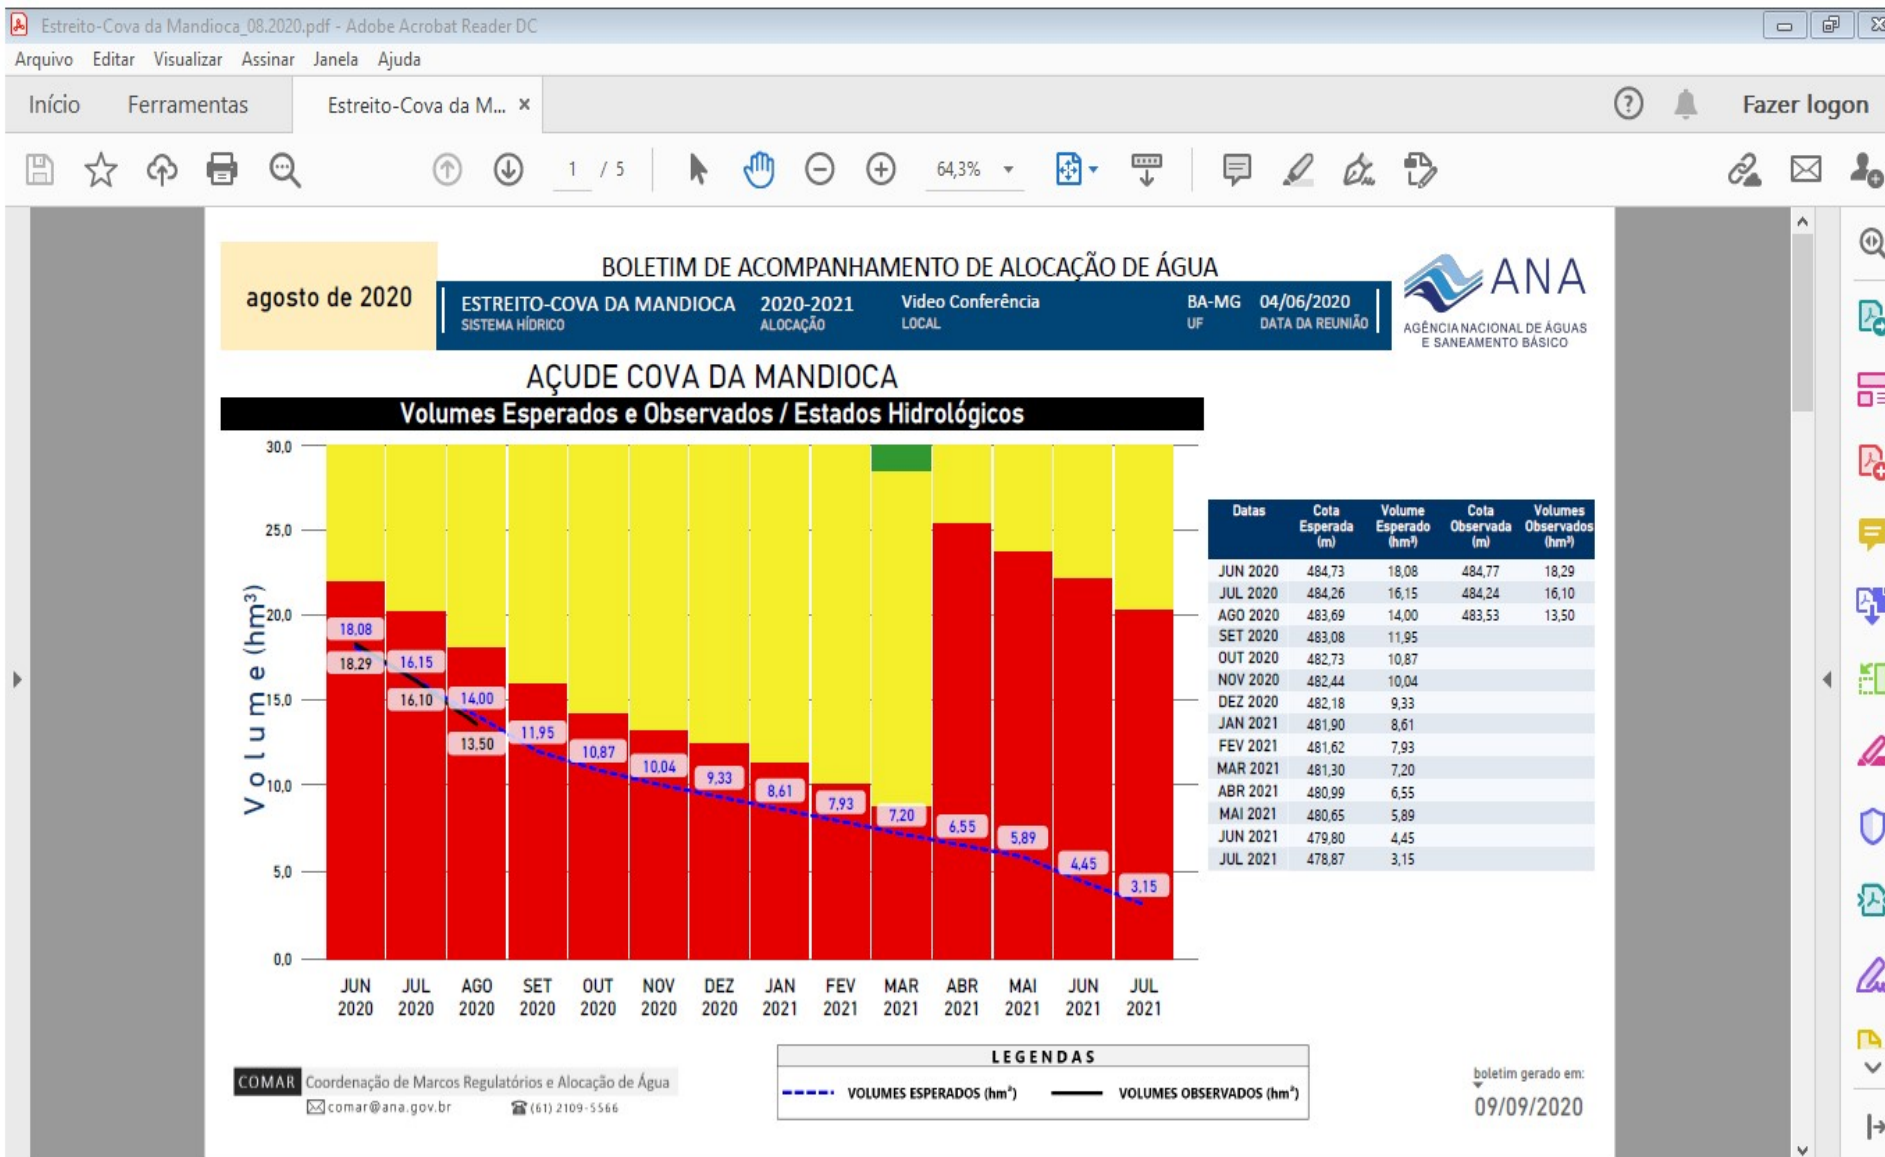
Estreito-Cova da Mandioca_08.2020.pdf - Adobe Acrobat Reader DC

Arquivo Editar Visualizar Assinar Janela Ajuda

Início Ferramentas Estreito-Cova da M... ×

Fazer logon

1 / 5 64,3%

agosto de 2020

BOLETIM DE ACOMPANHAMENTO DE ALOCAÇÃO DE ÁGUA

ESTREITO-COVA DA MANDIOCA
SISTEMA HÍDRICO
2020-2021
ALOCAÇÃO
Video Conferência
LOCAL
BA-MG
UF
04/06/2020
DATA DA REUNIÃO

ANA
AGÊNCIA NACIONAL DE ÁGUAS E SANEAMENTO BÁSICO

AÇUDE COVA DA MANDIOCA

Volumes Esperados e Observados / Estados Hidrológicos

Volume (hm³)

30,0
25,0
20,0
15,0
10,0
5,0
0,0

18,08
18,29
16,15
16,10
14,00
13,50
11,95
10,87
10,04
9,33
8,61
7,93
7,20
6,55
5,89
4,45
3,15

JUN 2020 JUL 2020 AGO 2020 SET 2020 OUT 2020 NOV 2020 DEZ 2020 JAN 2021 FEV 2021 MAR 2021 ABR 2021 MAI 2021 JUN 2021 JUL 2021

| Datas | Cota Esperada (m) | Volume Esperado (hm³) | Cota Observada (m) | Volumes Observados (hm³) |
|---|---|---|---|---|
| JUN 2020 | 484,73 | 18,08 | 484,77 | 18,29 |
| JUL 2020 | 484,26 | 16,15 | 484,24 | 16,10 |
| AGO 2020 | 483,69 | 14,00 | 483,53 | 13,50 |
| SET 2020 | 483,08 | 11,95 | | |
| OUT 2020 | 482,73 | 10,87 | | |
| NOV 2020 | 482,44 | 10,04 | | |
| DEZ 2020 | 482,18 | 9,33 | | |
| JAN 2021 | 481,90 | 8,61 | | |
| FEV 2021 | 481,62 | 7,93 | | |
| MAR 2021 | 481,30 | 7,20 | | |
| ABR 2021 | 480,99 | 6,55 | | |
| MAI 2021 | 480,65 | 5,89 | | |
| JUN 2021 | 479,80 | 4,45 | | |
| JUL 2021 | 478,87 | 3,15 | | |

COMAR Coordenação de Marcos Regulatórios e Alocação de Água
comar@ana.gov.br (61) 2109-5566

LEGENDAS
VOLUMES ESPERADOS (hm³) VOLUMES OBSERVADOS (hm³)

boletim gerado em:
09/09/2020